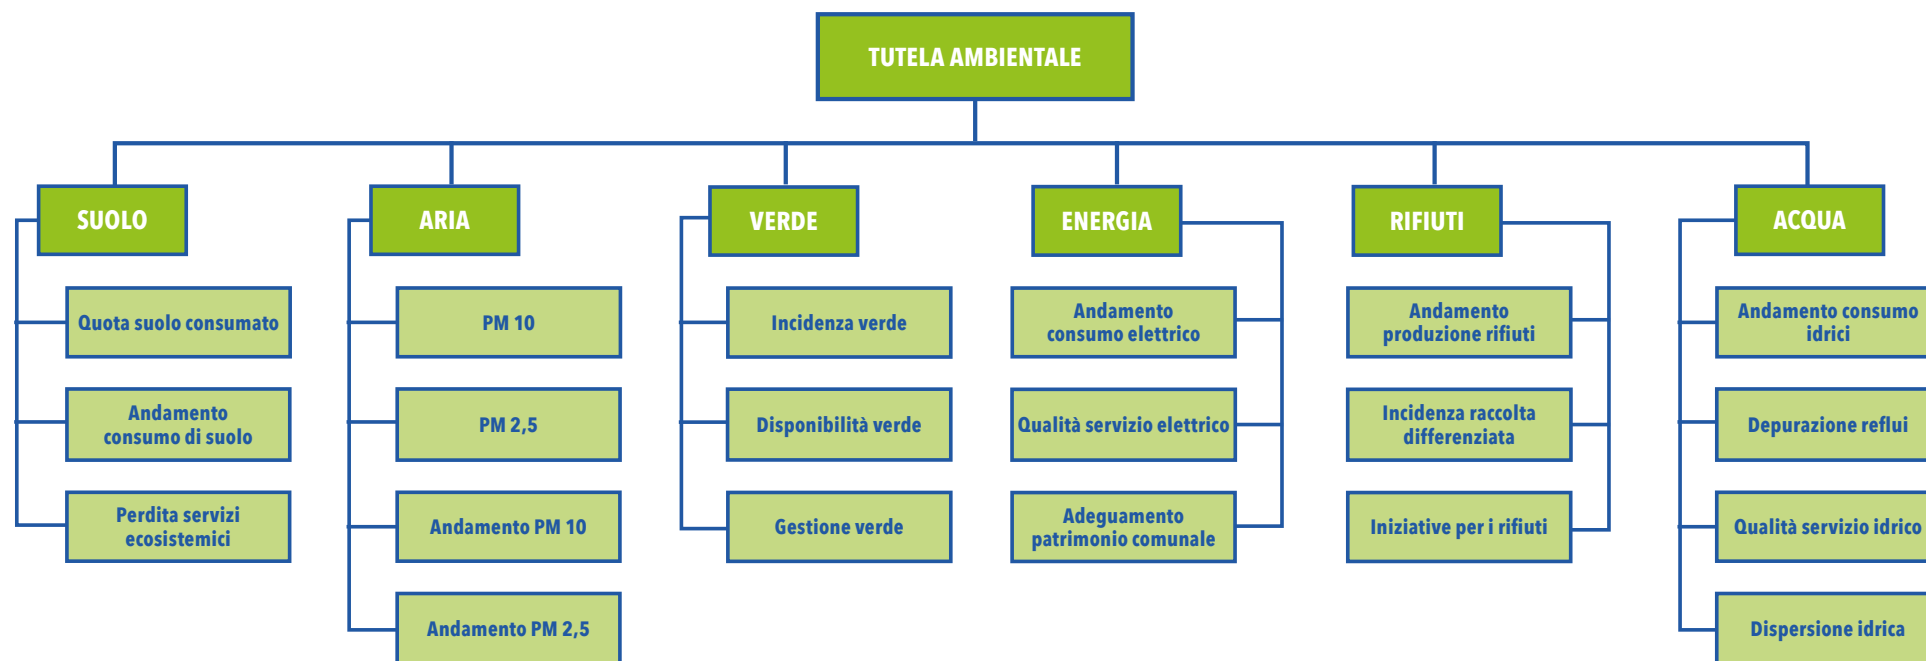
TUTELA AMBIENTALE

SUOLO
Quota suolo consumato
Andamento consumo di suolo
Perdita servizi ecosistemici

ARIA
PM 10
PM 2,5
Andamento PM 10
Andamento PM 2,5

VERDE
Incidenza verde
Disponibilità verde
Gestione verde

ENERGIA
Andamento consumo elettrico
Qualità servizio elettrico
Adeguamento patrimonio comunale

RIFIUTI
Andamento produzione rifiuti
Incidenza raccolta differenziata
Iniziative per i rifiuti

ACQUA
Andamento consumo idrici
Depurazione reflui
Qualità servizio idrico
Dispersione idrica